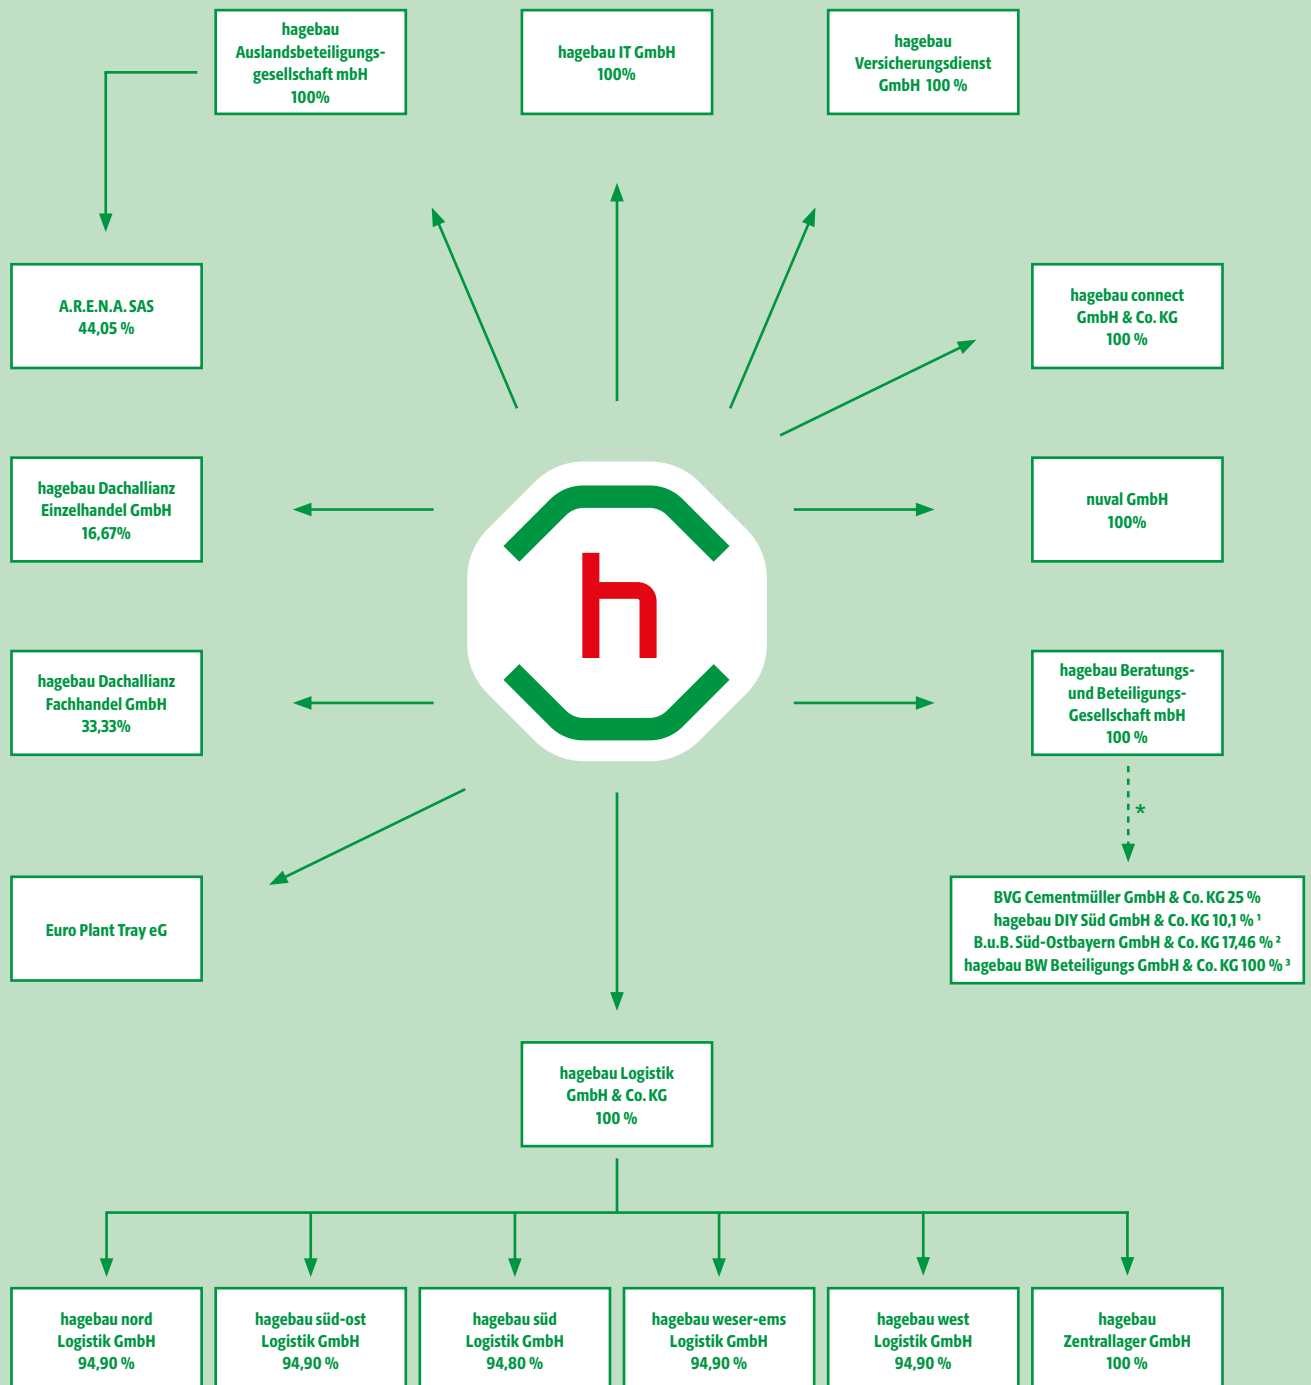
hagebau Auslandsbeteiligungsgesellschaft mbH
100%

hagebau IT GmbH
100%

hagebau Versicherungsdienst GmbH 100 %

A.R.E.N.A. SAS
44,05 %

hagebau connect GmbH & Co. KG
100 %

hagebau Dachallianz Einzelhandel GmbH
16,67%

h

nuval GmbH
100%

hagebau Dachallianz Fachhandel GmbH
33,33%

hagebau Beratungs- und Beteiligungs-Gesellschaft mbH
100 %

*

Euro Plant Tray eG

BVG Cementmüller GmbH & Co. KG 25 %
hagebau DIY Süd GmbH & Co. KG 10,1 % $^1$
B.u.B. Süd-Ostbayern GmbH & Co. KG 17,46 % $^2$
hagebau BW Beteiligungs GmbH & Co. KG 100 % $^3$

hagebau Logistik GmbH & Co. KG
100 %

hagebau nord Logistik GmbH
94,90 %

hagebau süd-ost Logistik GmbH
94,90 %

hagebau süd Logistik GmbH
94,80 %

hagebau weser-ems Logistik GmbH
94,90 %

hagebau west Logistik GmbH
94,90 %

hagebau Zentrallager GmbH
100 %